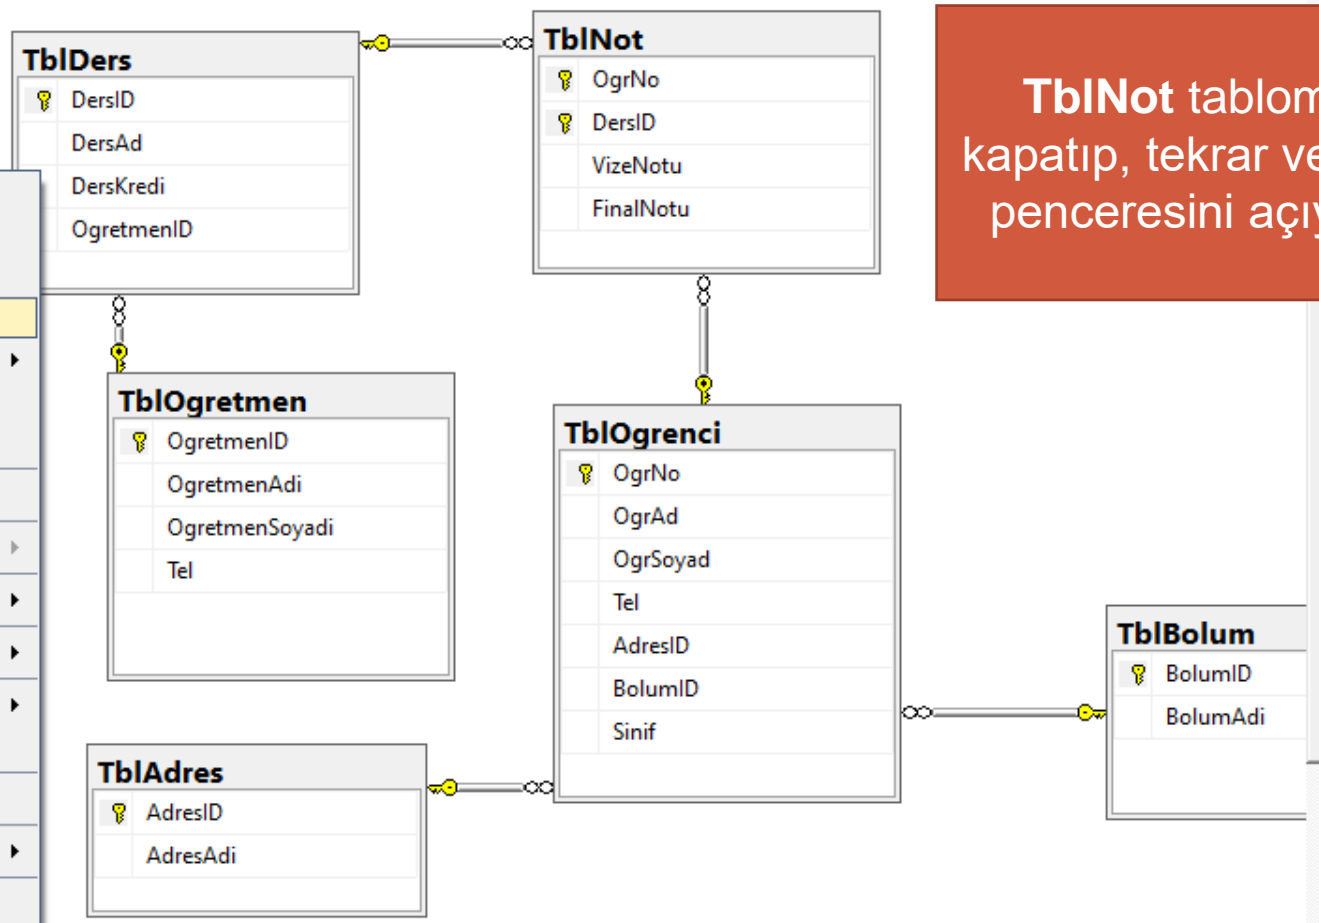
TblDers
DersID
DersAd
DersKredi
OgretmenID

TblNot
OgrNo
DersID
VizeNotu
FinalNotu

**TblNot** tablom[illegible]
kapatıp, tekrar ve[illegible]
penceresini açı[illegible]

TblOgretmen
OgretmenID
OgretmenAdi
OgretmenSoyadi
Tel

TblOgrenci
OgrNo
OgrAd
OgrSoyad
Tel
AdresID
BolumID
Sinif

TblBolum
BolumID
BolumAdi

TblAdres
AdresID
AdresAdi